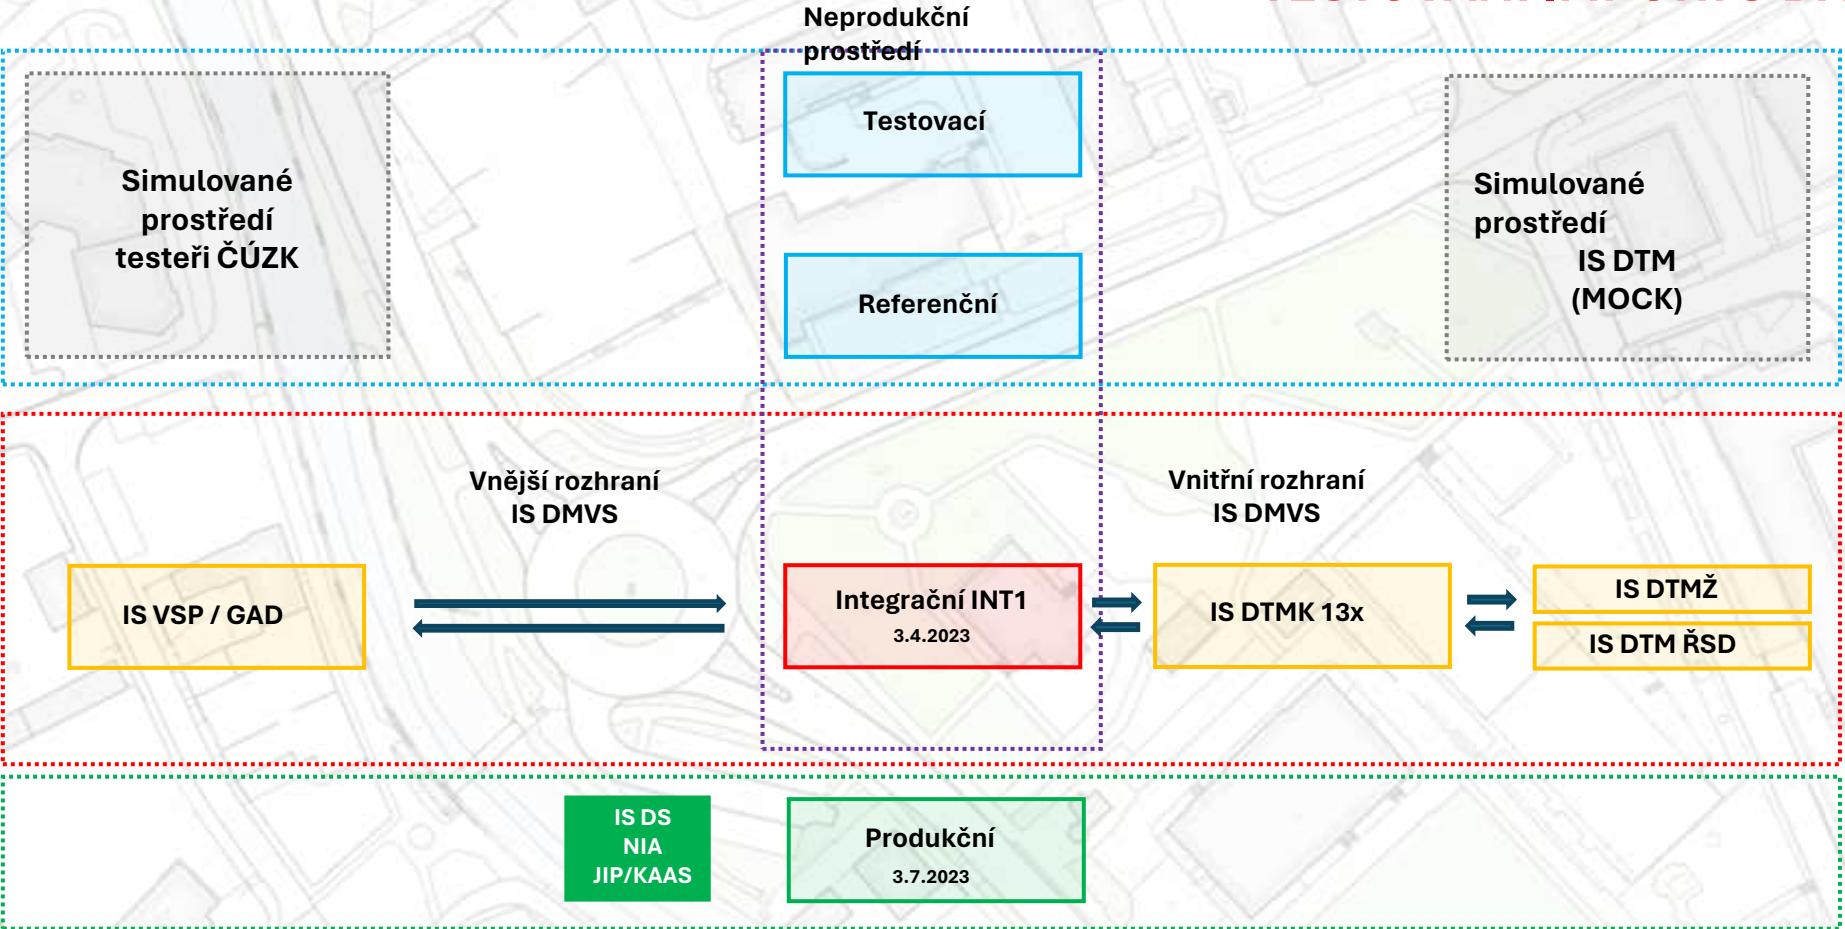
Neprodukční prostředí

Simulované prostředí testeři ČÚZK

Testovací

Referenční

Simulované prostředí IS DTM (MOCK)

Vnější rozhraní IS DMVS

Vnitřní rozhraní IS DMVS

IS VSP / GAD

Integrační INT1
3.4.2023

IS DTMK 13x

IS DTMŽ

IS DTM ŘSD

IS DS
NIA
JIP/KAAS

Produkční
3.7.2023